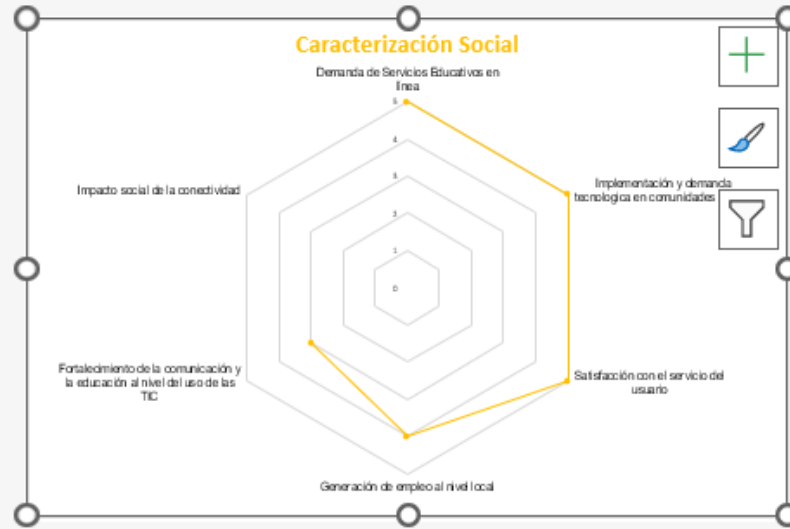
Caracterización Social

Demanda de Servicios Educativos en línea

5
4
3
2
1
0

Implementación y demanda tecnologica en comunidades

Satisfacción con el servicio del usuario

Generación de empleo al nivel local

Fortalecimiento de la comunicación y la educación al nivel del uso de las TIC

Impacto social de la conectividad